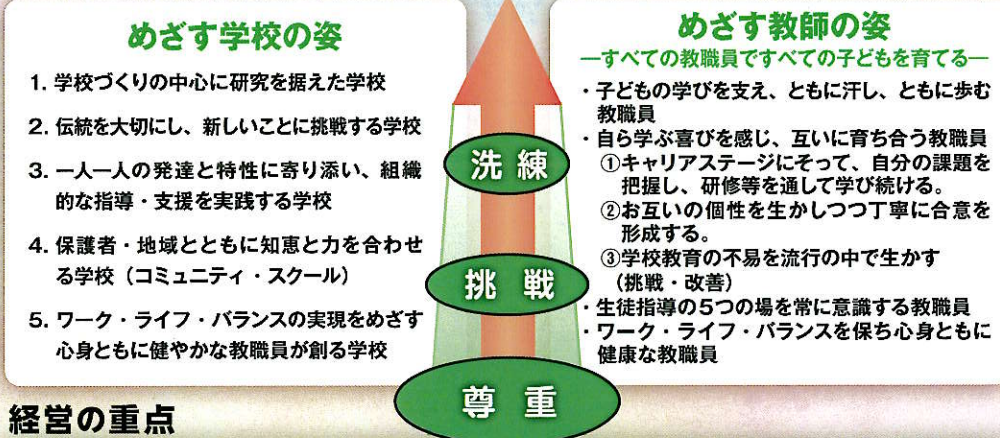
めざす学校の姿

1. 学校づくりの中心に研究を据えた学校

2. 伝統を大切にし、新しいことに挑戦する学校

3. 一人一人の発達と特性に寄り添い、組織的な指導・支援を実践する学校

4. 保護者・地域とともに知恵と力を合わせる学校（コミュニティ・スクール）

5. ワーク・ライフ・バランスの実現をめざす心身ともに健やかな教職員が創る学校

洗練

挑戦

尊重

めざす教師の姿
―すべての教職員ですべての子どもを育てる―

・子どもの学びを支え、ともに汗し、ともに歩む教職員
・自ら学ぶ喜びを感じ、互いに育ち合う教職員
①キャリアステージにそって、自分の課題を把握し、研修等を通して学び続ける。
②お互いの個性を生かしつつ丁寧に合意を形成する。
③学校教育の不易を流行の中で生かす（挑戦・改善）
・生徒指導の5つの場を常に意識する教職員
・ワーク・ライフ・バランスを保ち心身ともに健康な教職員

経営の重点